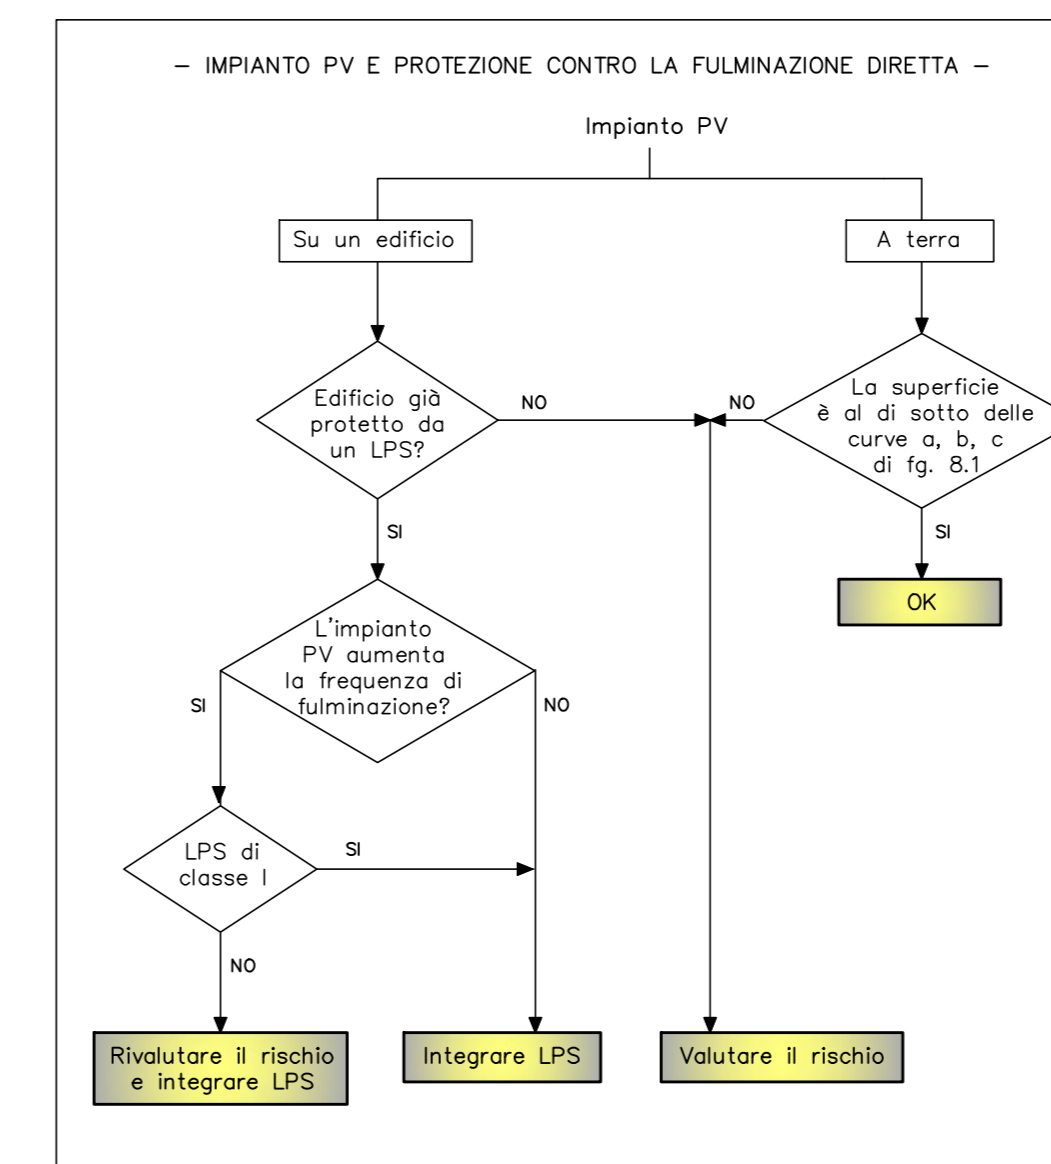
– IMPIANTO PV E PROTEZIONE CONTRO LA FULMINAZIONE DIRETTA –

Impianto PV

Su un edificio

A terra

Edificio già protetto da un LPS?

NO

NO

La superficie è al di sotto delle curve a, b, c di fg. 8.1

SI

SI

OK

L'impianto PV aumenta la frequenza di fulminazione?

SI

NO

LPS di classe I

SI

NO

Rivalutare il rischio e integrare LPS

Integrare LPS

Valutare il rischio